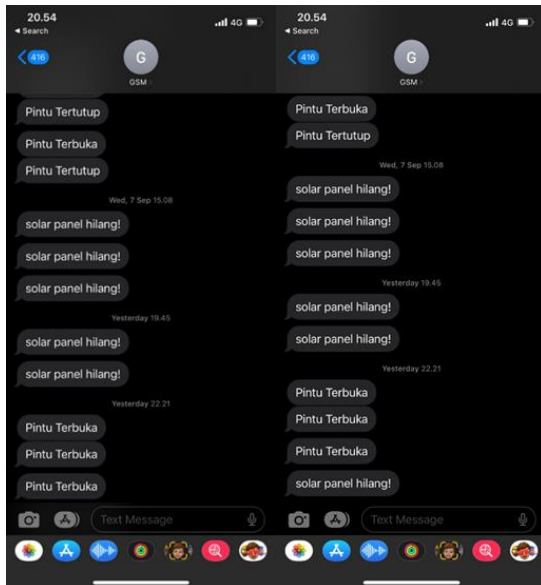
20.54
◂ Search
4G
416
G
GSM

Pintu Tertutup

Pintu Terbuka

Pintu Tertutup

Wed, 7 Sep 15.08

solar panel hilang!

solar panel hilang!

solar panel hilang!

Yesterday 19.45

solar panel hilang!

solar panel hilang!

Yesterday 22.21

Pintu Terbuka

Pintu Terbuka

Pintu Terbuka

Text Message

20.54
◂ Search
4G
416
G
GSM

Pintu Terbuka

Pintu Tertutup

Wed, 7 Sep 15.08

solar panel hilang!

solar panel hilang!

solar panel hilang!

Yesterday 19.45

solar panel hilang!

solar panel hilang!

Yesterday 22.21

Pintu Terbuka

Pintu Terbuka

Pintu Terbuka

solar panel hilang!

Text Message